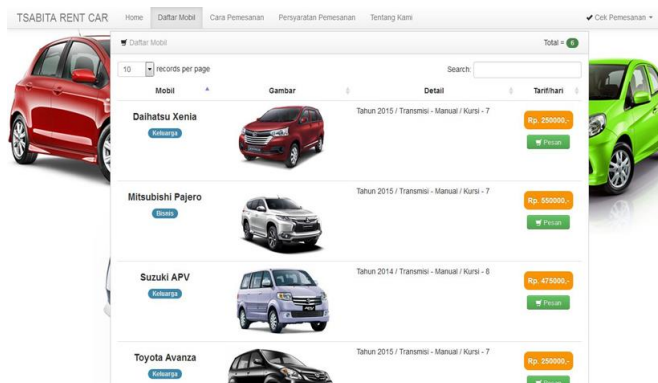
TSABITA RENT CAR Home Daftar Mobil Cara Pemesanan Persyaratan Pemesanan Tentang Kami ✔ Cek Pemesanan

Daftar Mobil Total = 6

10 records per page Search:

| Mobil | Gambar | Detail | Tarif/hari |
|---|---|---|---|
| Daihatsu Xenia Keluarga | | Tahun 2015 / Transmisi - Manual / Kursi - 7 | Rp. 250000,- Pesan |
| Mitsubishi Pajero Bisnis | | Tahun 2015 / Transmisi - Manual / Kursi - 7 | Rp. 550000,- Pesan |
| Suzuki APV Keluarga | | Tahun 2014 / Transmisi - Manual / Kursi - 8 | Rp. 475000,- Pesan |
| Toyota Avanza Keluarga | | Tahun 2015 / Transmisi - Manual / Kursi - 7 | Rp. 250000,- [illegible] |